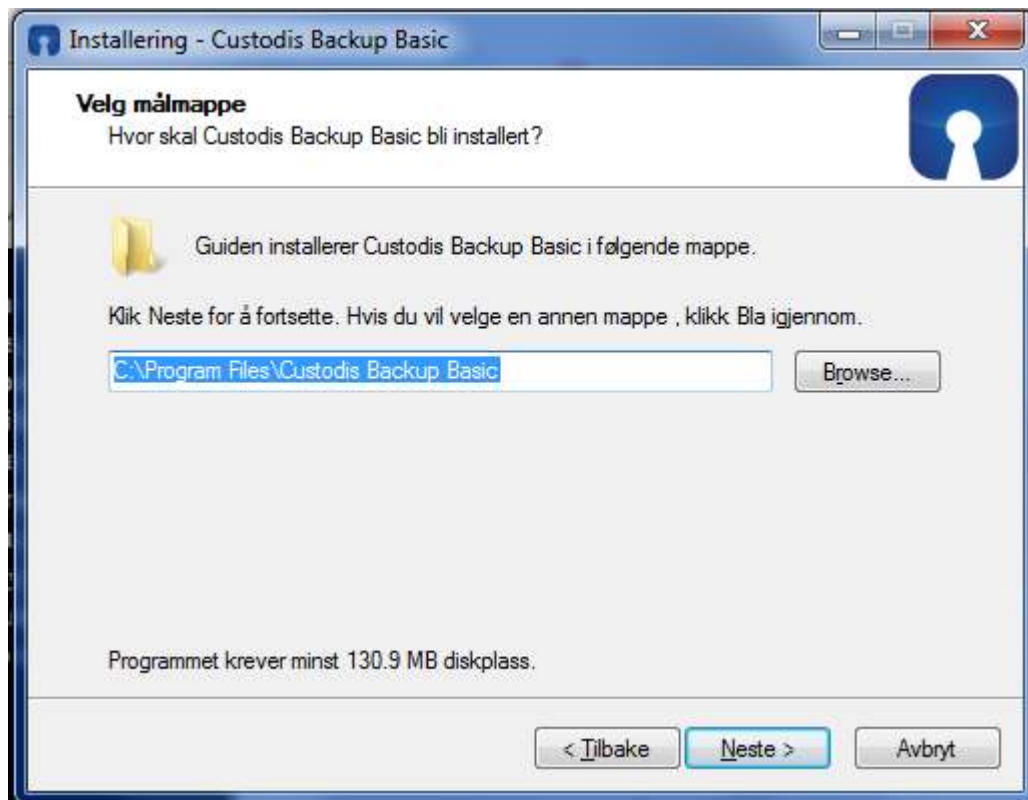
Installering - Custodis Backup Basic

Velg målmappe
Hvor skal Custodis Backup Basic bli installert?

Guiden installerer Custodis Backup Basic i følgende mappe.

Klik Neste for å fortsette. Hvis du vil velge en annen mappe , klikk Bla igjennom.

C:\Program Files\Custodis Backup Basic

Browse...

Programmet krever minst 130.9 MB diskplass.

< Tilbake
Neste >
Avbryt